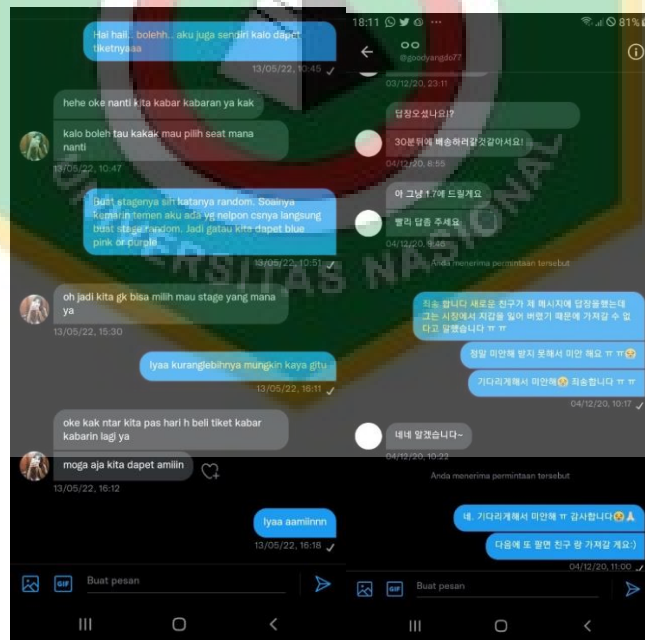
Hai haii.. bolehh.. aku juga sendiri kalo dapet tiketnyaaa
13/05/22, 10:45 ✓

hehe oke nanti kita kabar kabaran ya kak

kalo boleh tau kakak mau pilih seat mana nanti
13/05/22, 10:47

Buat stagenya sih katanya random. Soalnya kemarin temen aku ada yg nelpon csnya langsung buat stage random. Jadi gatau kita dapet blue pink or purple
13/05/22, 10:51 ✓

oh jadi kita gk bisa milih mau stage yang mana ya
13/05/22, 15:30

Iyaa kuranglebihnya mungkin kaya gitu
13/05/22, 16:11 ✓

oke kak ntar kita pas hari h beli tiket kabar kabarin lagi ya

moga aja kita dapet amiiin
13/05/22, 16:12

Iyaa aamiinnn
13/05/22, 16:18 ✓

Buat pesan

18:11 81%

@goodyangdo77
03/12/20, 23:11

답장오셨나요!?

30분뒤에 배송하려할것같아서요!
04/12/20, 6:55

아 그냥 1.7에 드릴게요

빨리 답좀 주세요
04/12/20, 9:46

Anda menerima permintaan tersebut

죄송 합니다 새로운 친구가 제 메시지에 답장을했는데 그는 시장에서 지갑을 잃어 버렸기 때문에 가져갈 수 없다고 말했습니다 ㅠ ㅠ

정말 미안해 받지 못해서 미안 해요 ㅠ ㅠ😢

기다리게해서 미안해😢 죄송합니다 ㅠ ㅠ
04/12/20, 10:17 ✓

네네 알겠습니다~
04/12/20, 10:33

Anda menerima permintaan tersebut

네. 기다리게해서 미안해 ㅠ 감사합니다😢🙏

다음에 또 할면 친구 랑 가져갈 게요:)
04/12/20, 11:00 ✓

Buat pesan

UNIVERSITAS NASIONAL